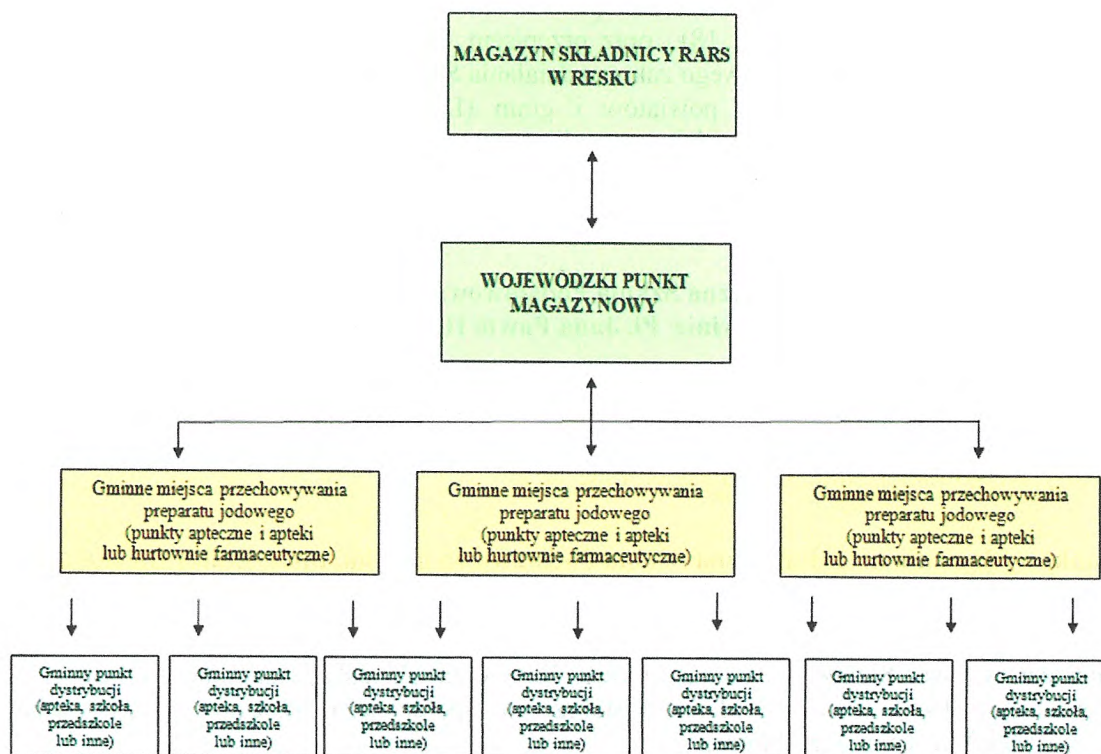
MAGAZYN SKLADNICY RARS W RESKU

WOJEWODZKI PUNKT MAGAZYNOWY

Gminne miejsca przechowywania preparatu jodowego (punkty apteczne i apteki lub hurtownie farmaceutyczne)

Gminne miejsca przechowywania preparatu jodowego (punkty apteczne i apteki lub hurtownie farmaceutyczne)

Gminne miejsca przechowywania preparatu jodowego (punkty apteczne i apteki lub hurtownie farmaceutyczne)

Gminny punkt dystrybucji (apteka, szkoła, przedszkole lub inne)

Gminny punkt dystrybucji (apteka, szkoła, przedszkole lub inne)

Gminny punkt dystrybucji (apteka, szkoła, przedszkole lub inne)

Gminny punkt dystrybucji (apteka, szkoła, przedszkole lub inne)

Gminny punkt dystrybucji (apteka, szkoła, przedszkole lub inne)

Gminny punkt dystrybucji (apteka, szkoła, przedszkole lub inne)

Gminny punkt dystrybucji (apteka, szkoła, przedszkole lub inne)